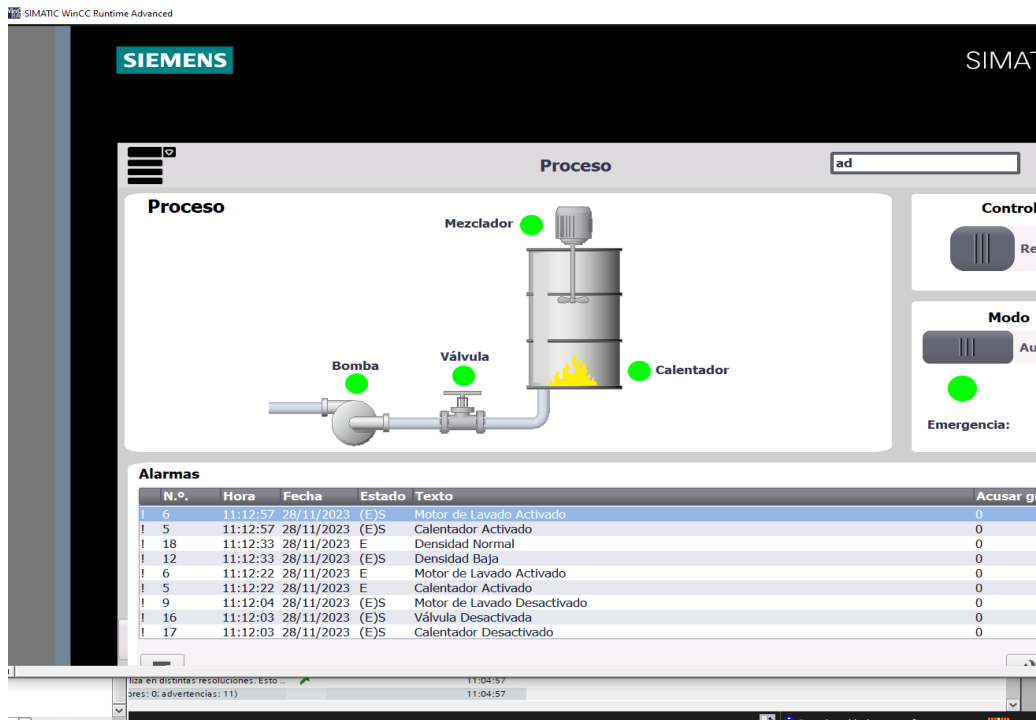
SIMATIC WinCC Runtime Advanced

SIEMENS

SIMAT

Proceso

ad

Proceso

Mezclador

Bomba

Válvula

Calentador

Control

Re

Modo

Au

Emergencia:

Alarmas

| | N.º. | Hora | Fecha | Estado | Texto | Acusar g |
|---|---|---|---|---|---|---|
| ! | 6 | 11:12:57 | 28/11/2023 | (E)S | Motor de Lavado Activado | 0 |
| ! | 5 | 11:12:57 | 28/11/2023 | (E)S | Calentador Activado | 0 |
| ! | 18 | 11:12:33 | 28/11/2023 | E | Densidad Normal | 0 |
| ! | 12 | 11:12:33 | 28/11/2023 | (E)S | Densidad Baja | 0 |
| ! | 6 | 11:12:22 | 28/11/2023 | E | Motor de Lavado Activado | 0 |
| ! | 5 | 11:12:22 | 28/11/2023 | E | Calentador Activado | 0 |
| ! | 9 | 11:12:04 | 28/11/2023 | (E)S | Motor de Lavado Desactivado | 0 |
| ! | 16 | 11:12:03 | 28/11/2023 | (E)S | Válvula Desactivada | 0 |
| ! | 17 | 11:12:03 | 28/11/2023 | (E)S | Calentador Desactivado | 0 |

liza en distintas resoluciones. Esto ... 11:04:57
ores: 0; advertencias: 11) 11:04:57